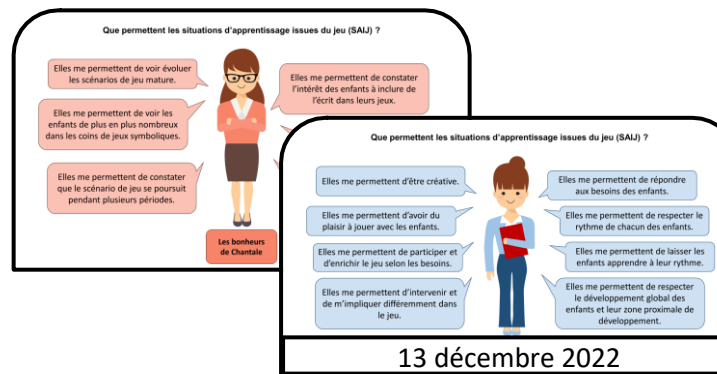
Que permettent les situations d'apprentissage issues du jeu (SAIJ) ?

Elles me permettent de voir évoluer les scénarios de jeu mature.

Elles me permettent de voir les enfants de plus en plus nombreux dans les coins de jeux symboliques.

Elles me permettent de constater que le scénario de jeu se poursuit pendant plusieurs périodes.

Elles me permettent de constater l'intérêt des enfants à inclure de l'écrit dans leurs jeux.

Les bonheurs de Chantale

Que permettent les situations d'apprentissage issues du jeu (SAIJ) ?

Elles me permettent d'être créative.

Elles me permettent d'avoir du plaisir à jouer avec les enfants.

Elles me permettent de participer et d'enrichir le jeu selon les besoins.

Elles me permettent d'intervenir et de m'impliquer différemment dans le jeu.

Elles me permettent de répondre aux besoins des enfants.

Elles me permettent de respecter le rythme de chacun des enfants.

Elles me permettent de laisser les enfants apprendre à leur rythme.

Elles me permettent de respecter le développement global des enfants et leur zone proximale de développement.

13 décembre 2022